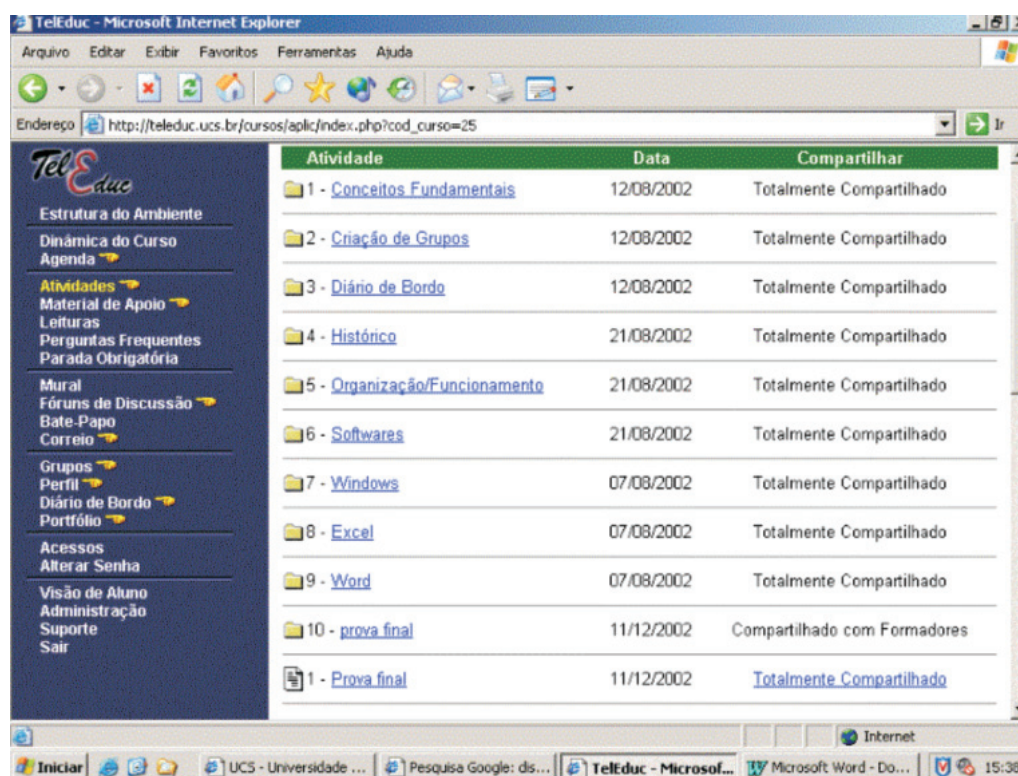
TelEduc - Microsoft Internet Explorer

Arquivo Editar Exibir Favoritos Ferramentas Ajuda

Endereço http://teleduc.ucs.br/cursos/aplic/index.php?cod_curso=25 Ir

TelEduc

Estrutura do Ambiente

Dinâmica do Curso
Agenda

Atividades
Material de Apoio
Leituras
Perguntas Frequentes
Parada Obrigatória

Mural
Fóruns de Discussão
Bate-Papo
Correio

Grupos
Perfil
Diário de Bordo
Portfólio

Acessos
Alterar Senha

Visão de Aluno
Administração
Suporte
Sair

| Atividade | Data | Compartilhar |
|---|---|---|
| 1 - Conceitos Fundamentais | 12/08/2002 | Totalmente Compartilhado |
| 2 - Criação de Grupos | 12/08/2002 | Totalmente Compartilhado |
| 3 - Diário de Bordo | 12/08/2002 | Totalmente Compartilhado |
| 4 - Histórico | 21/08/2002 | Totalmente Compartilhado |
| 5 - Organização/Funcionamento | 21/08/2002 | Totalmente Compartilhado |
| 6 - Softwares | 21/08/2002 | Totalmente Compartilhado |
| 7 - Windows | 07/08/2002 | Totalmente Compartilhado |
| 8 - Excel | 07/08/2002 | Totalmente Compartilhado |
| 9 - Word | 07/08/2002 | Totalmente Compartilhado |
| 10 - prova final | 11/12/2002 | Compartilhado com Formadores |
| 1 - Prova final | 11/12/2002 | Totalmente Compartilhado |

Internet

Iniciar UCS - Universidade ... Pesquisa Google: dis... TelEduc - Microsof... Microsoft Word - Do... 15:38